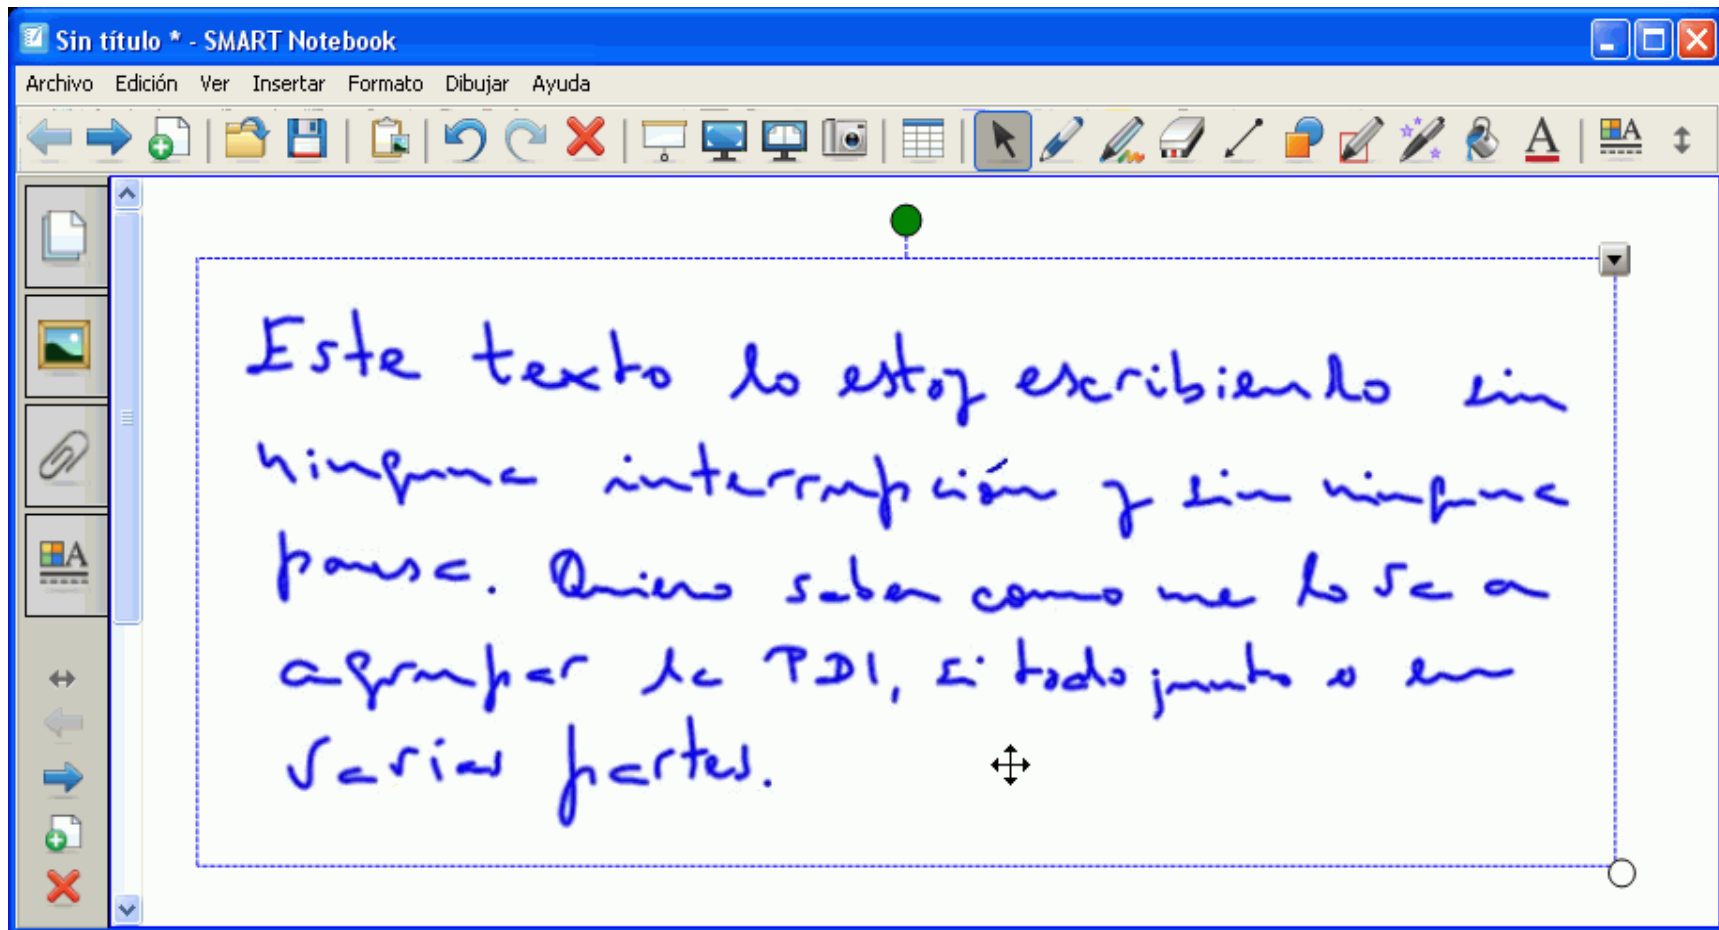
Sin título * - SMART Notebook

Archivo Edición Ver Insertar Formato Dibujar Ayuda

Este texto lo estoy escribiendo sin ninguna interrupción y sin ninguna pausa. Quiero saber como me lo va a agrupar la PDI, si todo junto o en varias partes.